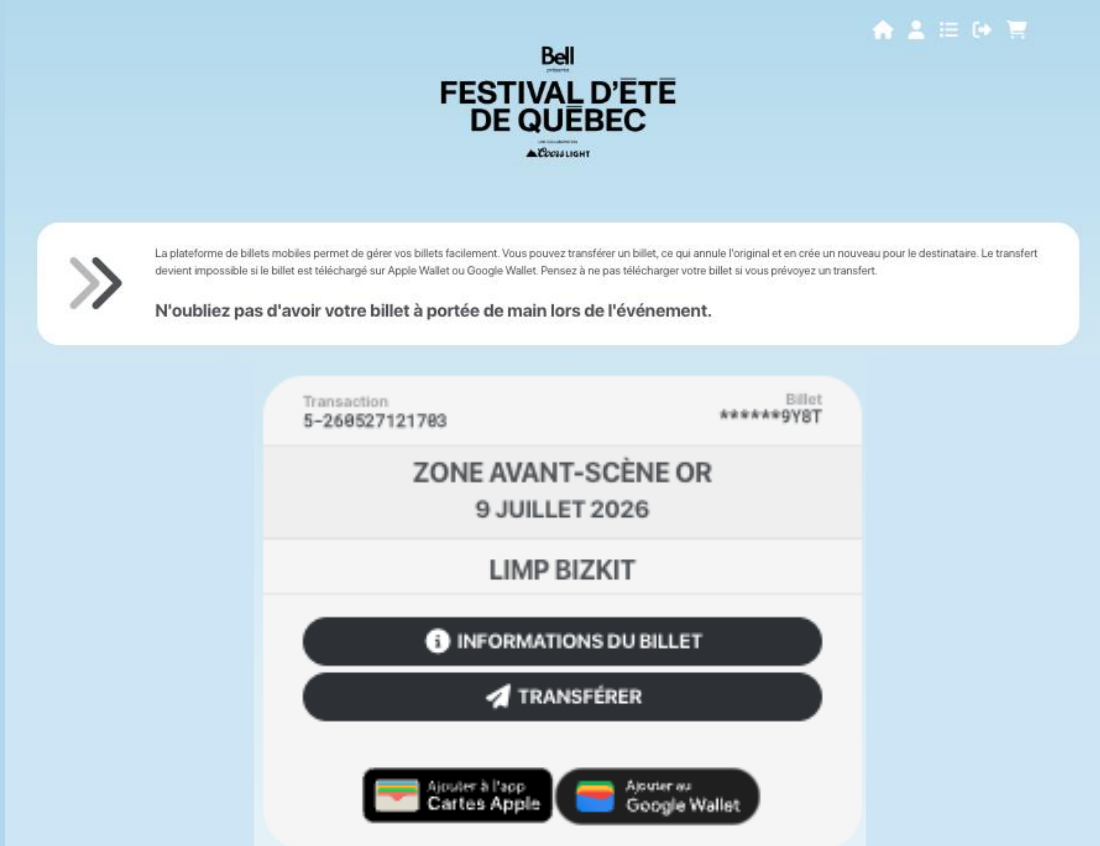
Bell
présente
FESTIVAL D'ÉTÉ DE QUÉBEC
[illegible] Coors LIGHT

La plateforme de billets mobiles permet de gérer vos billets facilement. Vous pouvez transférer un billet, ce qui annule l'original et en crée un nouveau pour le destinataire. Le transfert devient impossible si le billet est téléchargé sur Apple Wallet ou Google Wallet. Pensez à ne pas télécharger votre billet si vous prévoyez un transfert.

N'oubliez pas d'avoir votre billet à portée de main lors de l'événement.

Transaction
5-260527121703

Billet
******9Y8T

ZONE AVANT-SCÈNE OR
9 JUILLET 2026

LIMP BIZKIT

INFORMATIONS DU BILLET

TRANSFÉRER

Ajouter à l'app Cartes Apple

Ajouter au Google Wallet